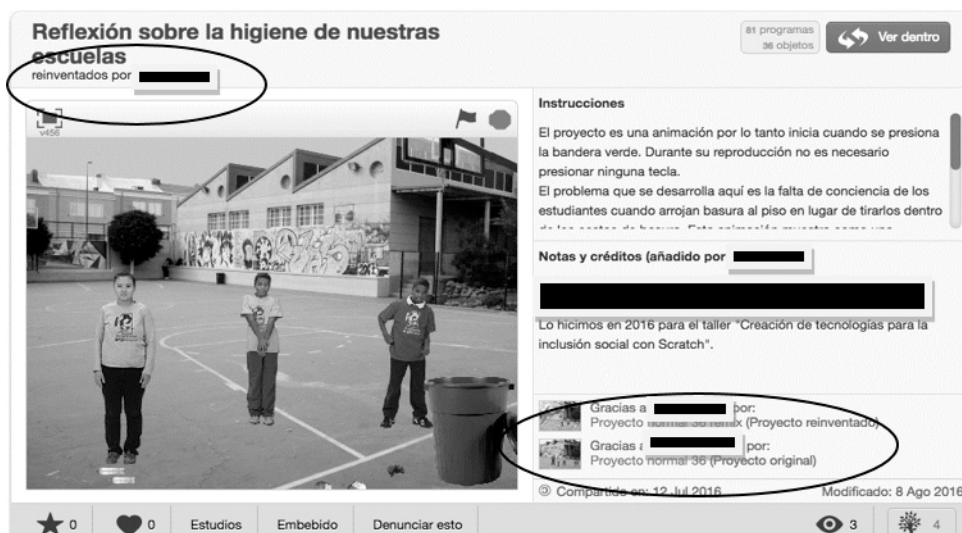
Reflexión sobre la higiene de nuestras escuelas
reinventados por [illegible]

81 programas
36 objetos
Ver dentro

v456

Instrucciones

El proyecto es una animación por lo tanto inicia cuando se presiona la bandera verde. Durante su reproducción no es necesario presionar ninguna tecla.
El problema que se desarrolla aquí es la falta de conciencia de los estudiantes cuando arrojan basura al piso en lugar de tirarlos dentro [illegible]

Notas y créditos (añadido por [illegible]

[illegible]

Lo hicimos en 2016 para el taller "Creación de tecnologías para la inclusión social con Scratch".

Gracias a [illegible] por:
Proyecto normal 36 remix (Proyecto reinventado)
Gracias a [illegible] por:
Proyecto normal 36 (Proyecto original)

Compartido en: 12 Jul 2016
Modificado: 8 Ago 2016

0
0
Estudios
Embebido
Denunciar esto
3
4